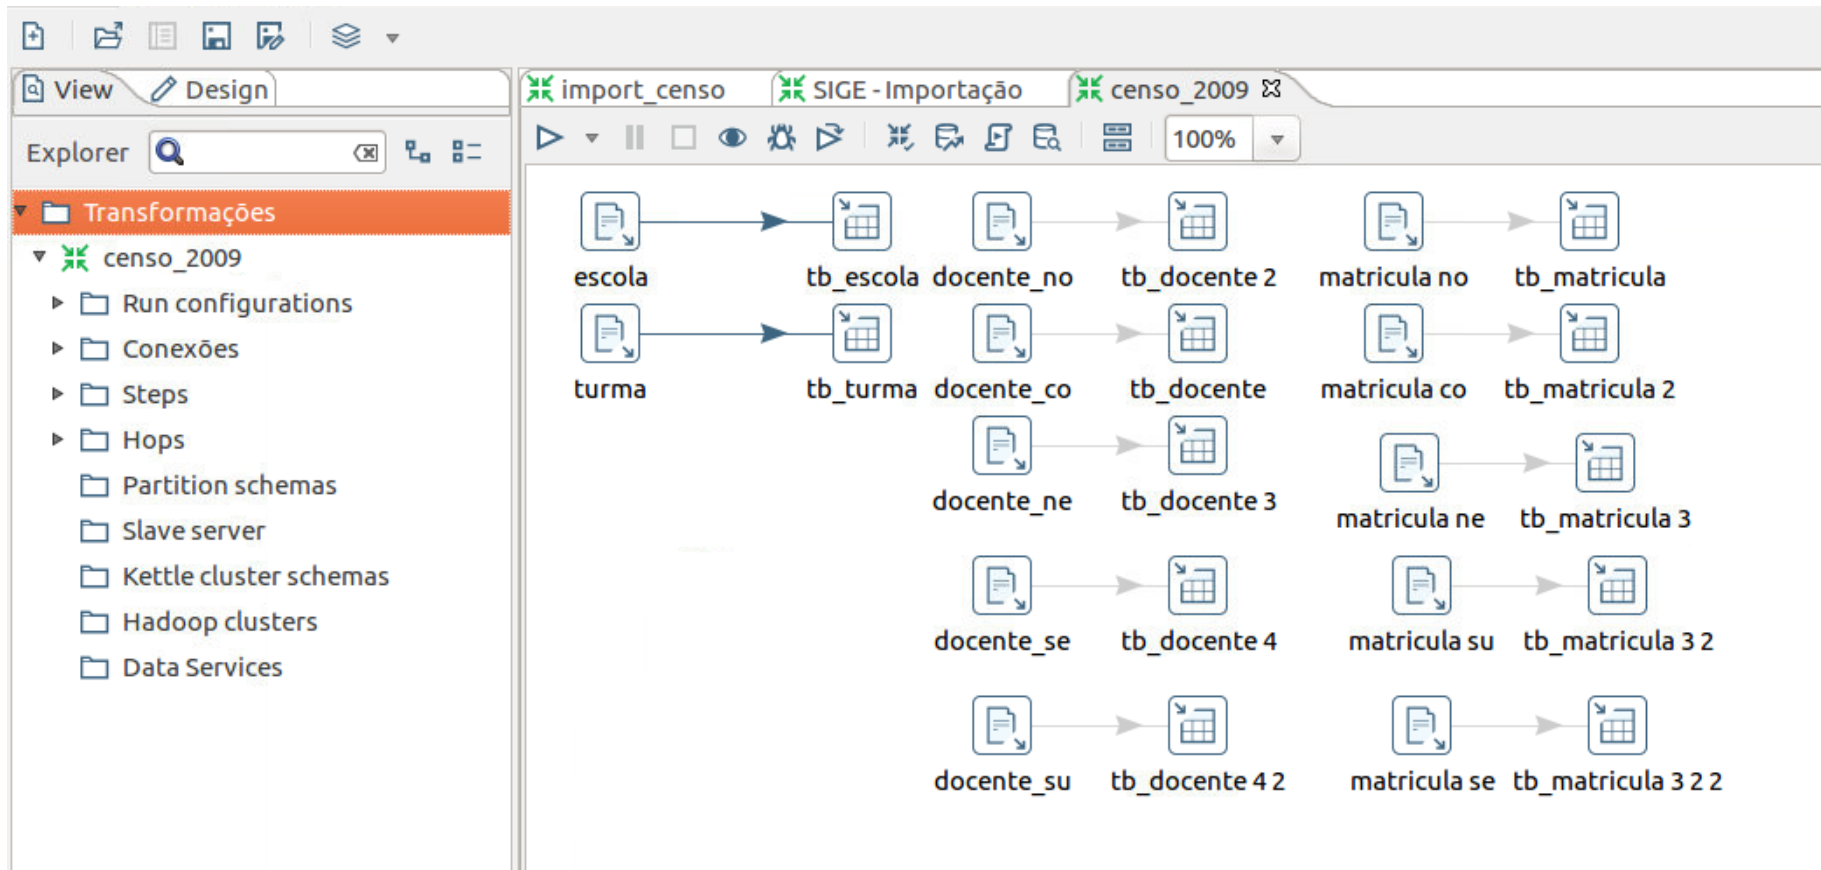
View Design

Explorer

Transformações
censo_2009
Run configurations
Conexões
Steps
Hops
Partition schemas
Slave server
Kettle cluster schemas
Hadoop clusters
Data Services

import_censo SIGE - Importação censo_2009

100%

escola tb_escola docente_no tb_docente 2 matricula no tb_matricula
turma tb_turma docente_co tb_docente matricula co tb_matricula 2
docente_ne tb_docente 3 matricula ne tb_matricula 3
docente_se tb_docente 4 matricula su tb_matricula 3 2
docente_su tb_docente 4 2 matricula se tb_matricula 3 2 2